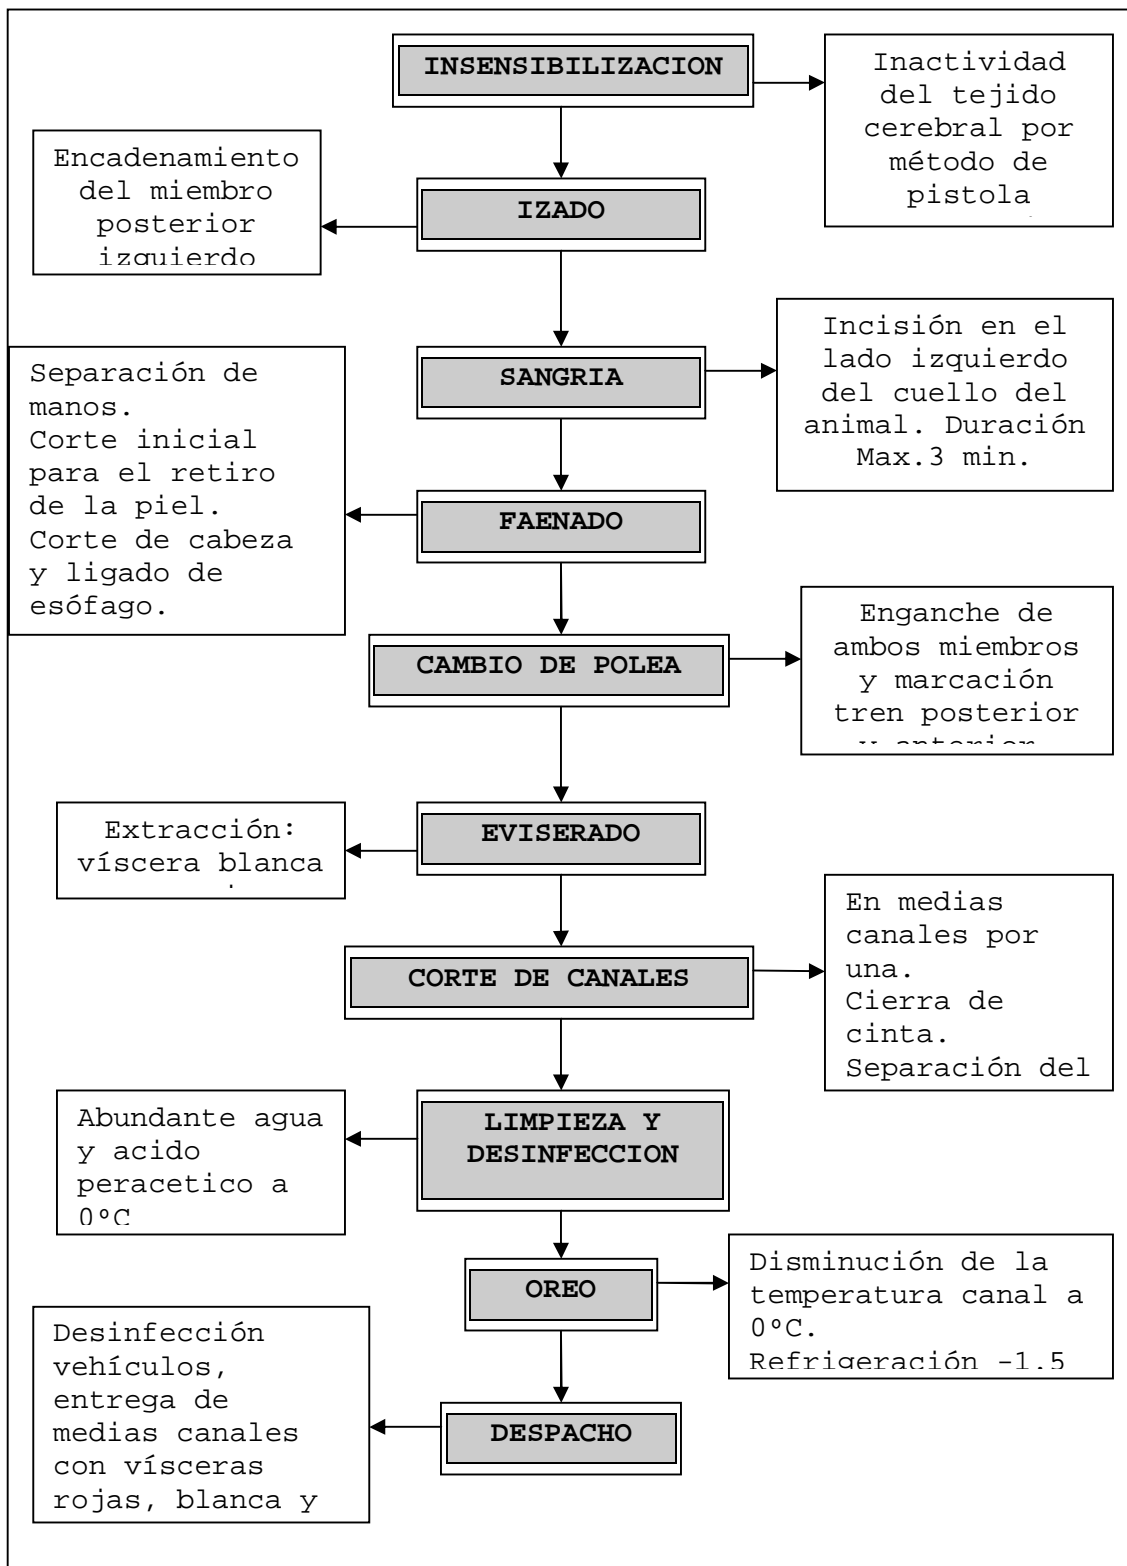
INSENSIBILIZACION

Inactividad del tejido cerebral por método de pistola

Encadenamiento del miembro posterior izquierdo

IZADO

Incisión en el lado izquierdo del cuello del animal. Duración Max.3 min.

Separación de manos.
Corte inicial para el retiro de la piel.
Corte de cabeza y ligado de esófago.

SANGRIA

FAENADO

Enganche de ambos miembros y marcación tren posterior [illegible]

CAMBIO DE POLEA

Extracción: víscera blanca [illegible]

EVISERADO

En medias canales por una.
Cierra de cinta.
Separación del

CORTE DE CANALES

Abundante agua y acido peracetico a 0°C

LIMPIEZA Y DESINFECCION

OREO

Disminución de la temperatura canal a 0°C.
Refrigeración -1.5

Desinfección vehículos, entrega de medias canales con vísceras rojas, blanca y

DESPACHO